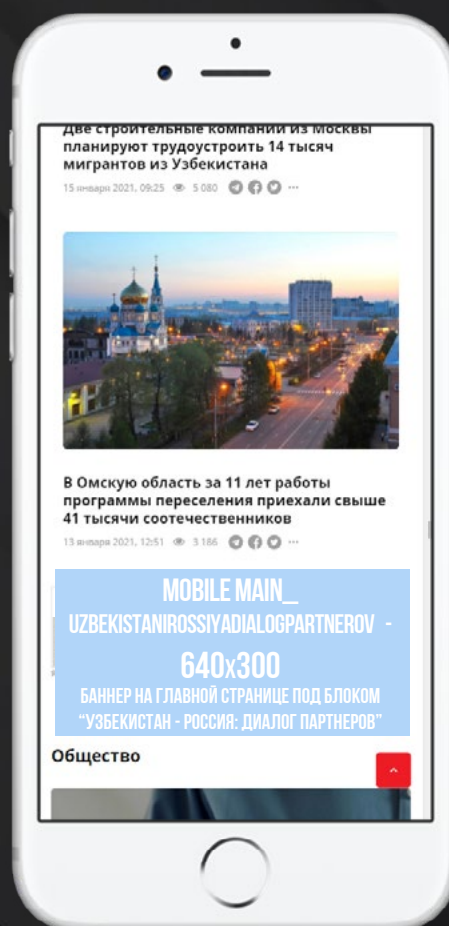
Две строительные компании из Москвы планируют трудоустроить 14 тысяч мигрантов из Узбекистана

15 января 2021, 09:25 5 080

В Омскую область за 11 лет работы программы переселения приехали свыше 41 тысячи соотечественников

13 января 2021, 12:51 3 186

MOBILE MAIN_ UZBEKISTANIROSSIYADIALOGPARTNEROV - 640X300
БАННЕР НА ГЛАВНОЙ СТРАНИЦЕ ПОД БЛОКОМ "УЗБЕКИСТАН - РОССИЯ: ДИАЛОГ ПАРТНЕРОВ"

Общество